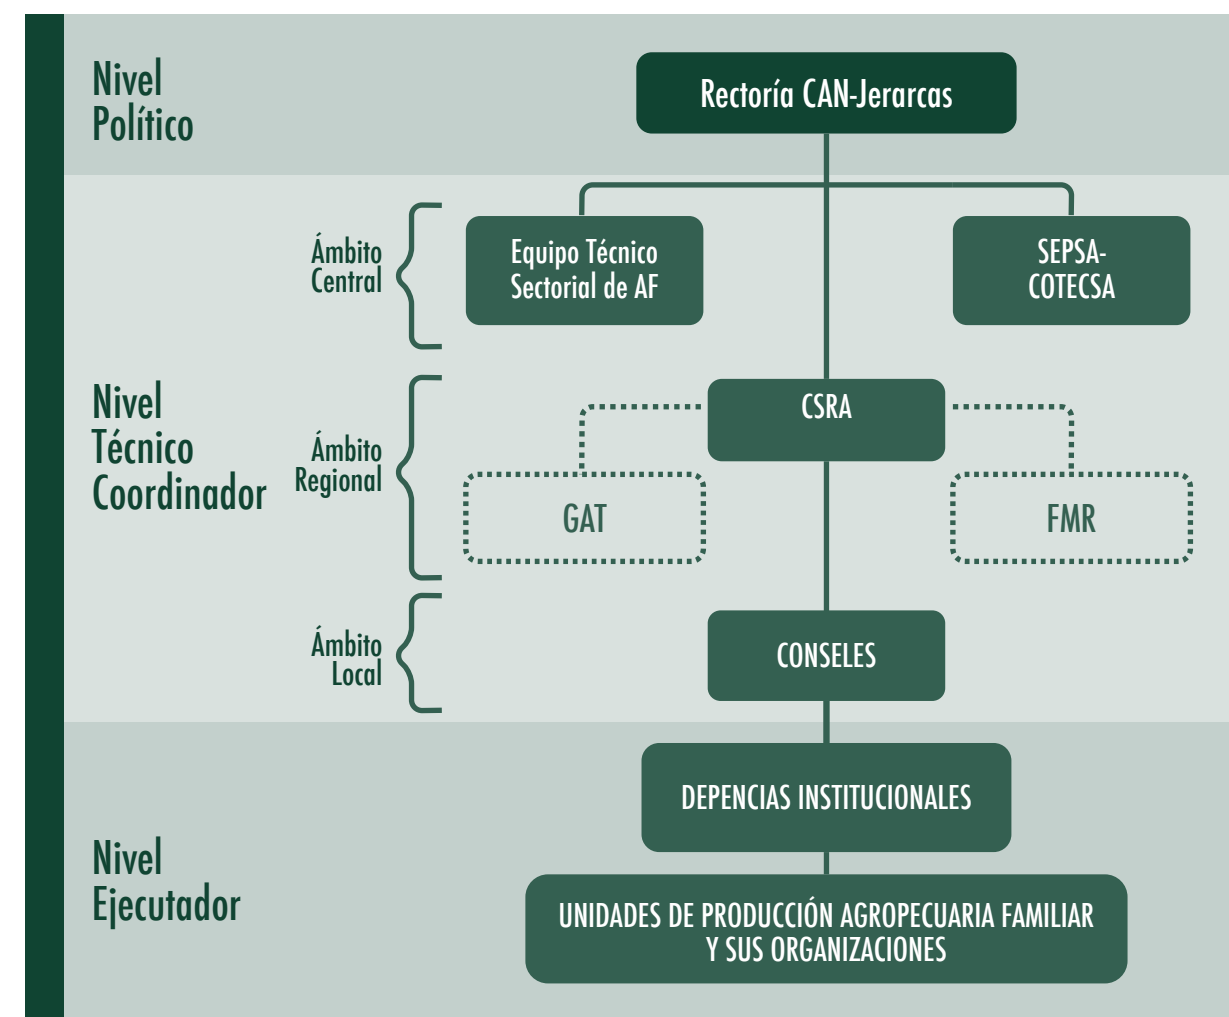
Nivel Político

Rectoría CAN-Jerarcas

Ámbito Central

Equipo Técnico Sectorial de AF

SEPSA-COTECSA

Nivel Técnico Coordinador

Ámbito Regional

CSRA

GAT

FMR

Ámbito Local

CONSELES

Nivel Ejecutador

DEPENCIAS INSTITUCIONALES

UNIDADES DE PRODUCCIÓN AGROPECUARIA FAMILIAR Y SUS ORGANIZACIONES